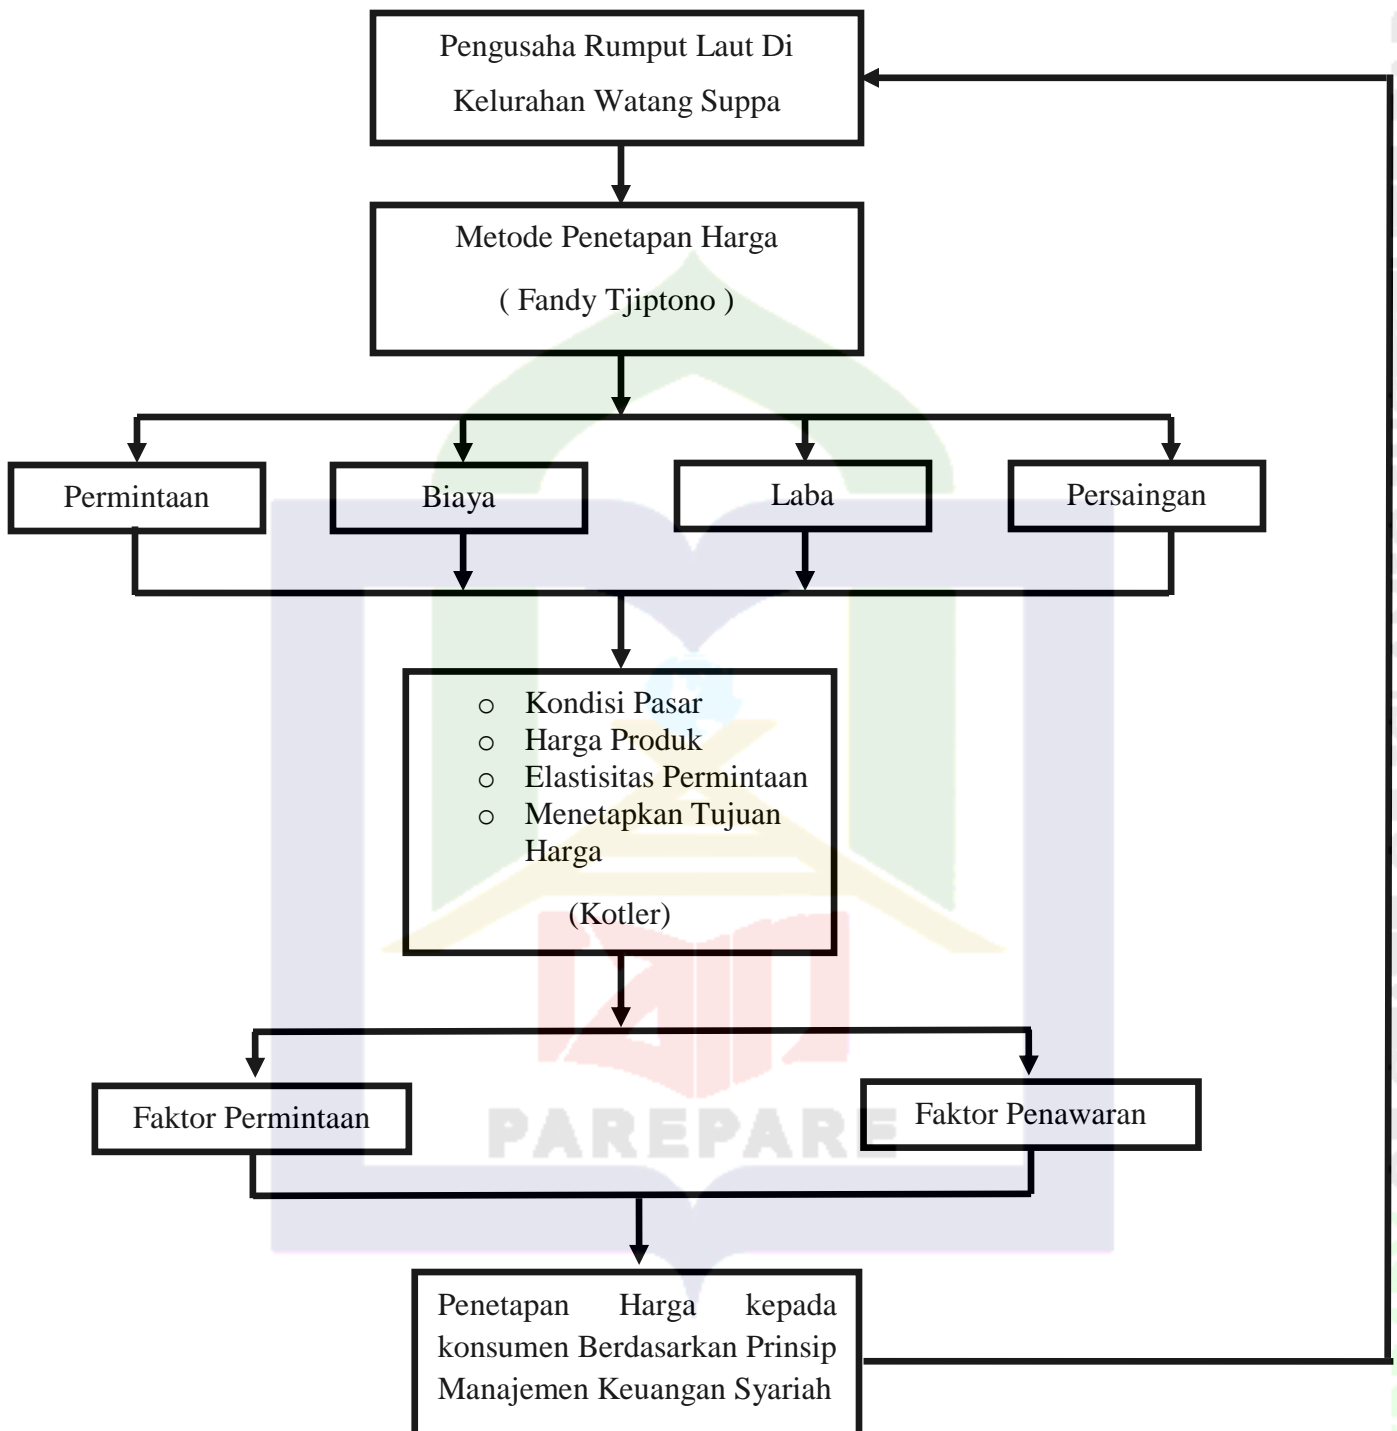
Pengusaha Rumput Laut Di Kelurahan Watang Suppa

Metode Penetapan Harga

( Fandy Tjiptono )

Permintaan

Biaya

Laba

Persaingan

o Kondisi Pasar
o Harga Produk
o Elastisitas Permintaan
o Menetapkan Tujuan Harga

(Kotler)

Faktor Permintaan

Faktor Penawaran

PAREPARE

Penetapan Harga kepada konsumen Berdasarkan Prinsip Manajemen Keuangan Syariah